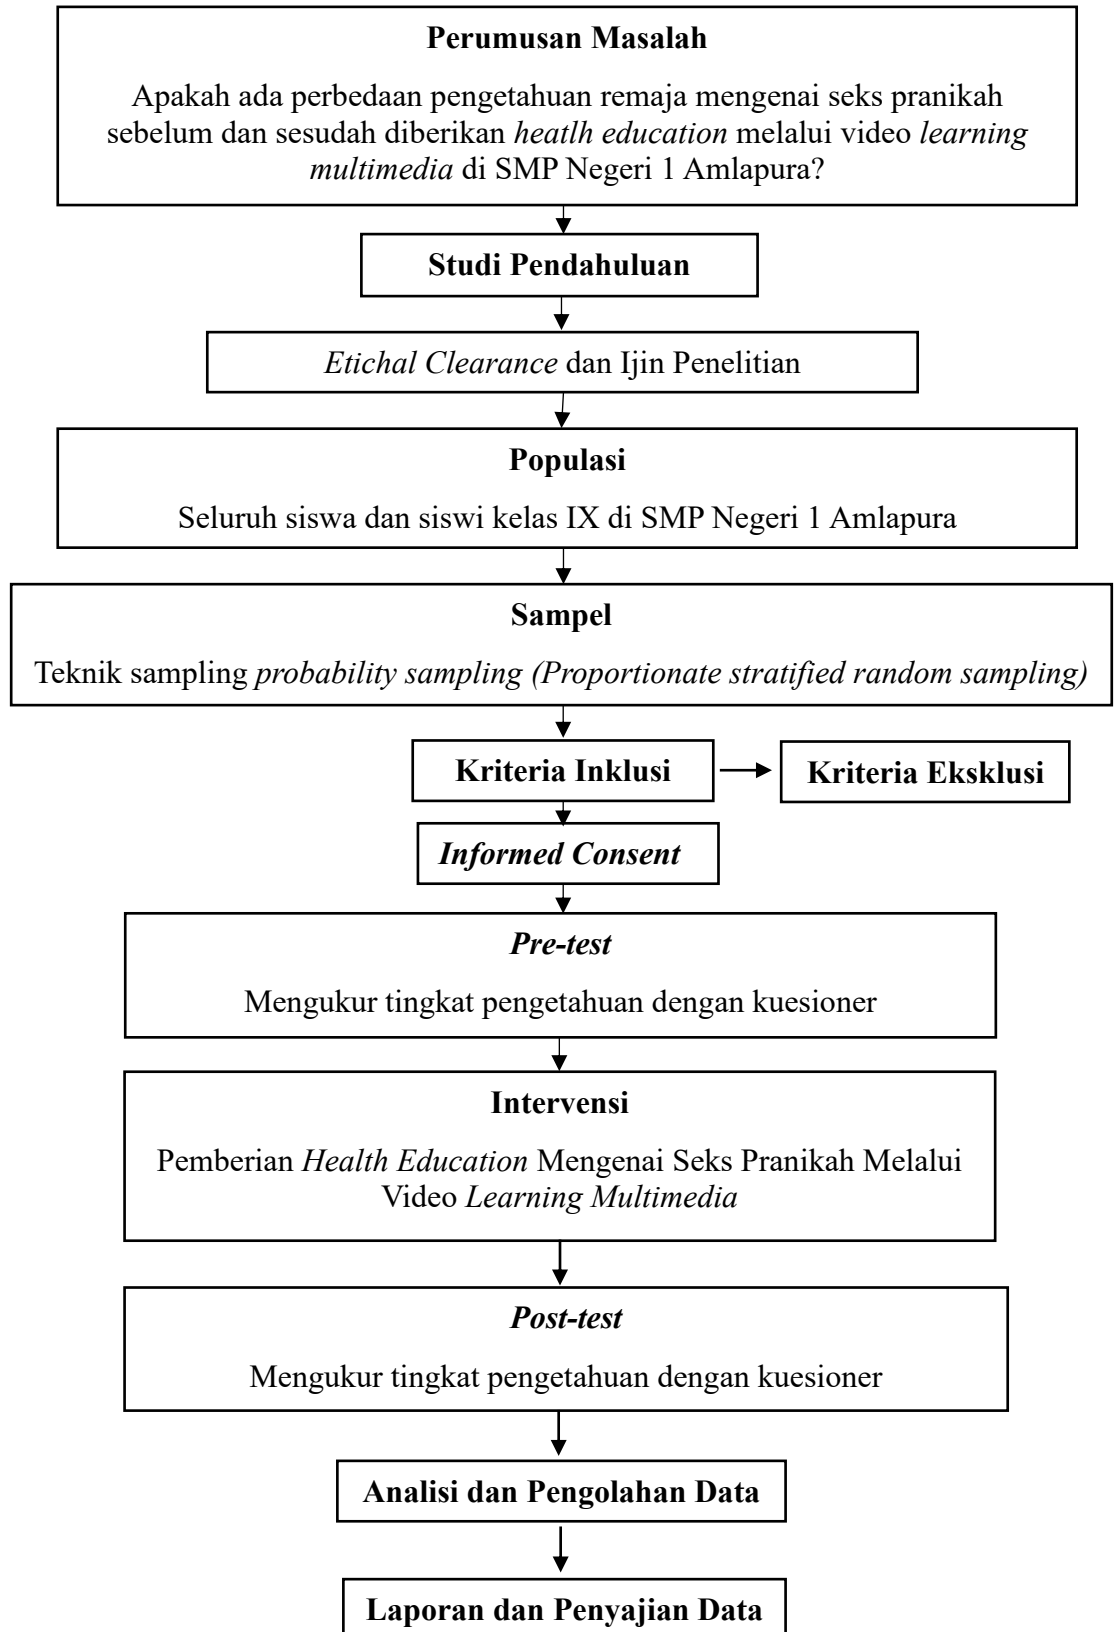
Perumusan Masalah

Apakah ada perbedaan pengetahuan remaja mengenai seks pranikah sebelum dan sesudah diberikan *heatlh education* melalui video *learning multimedia* di SMP Negeri 1 Amlapura?

Studi Pendahuluan

*Etichal Clearance* dan Ijin Penelitian

Populasi

Seluruh siswa dan siswi kelas IX di SMP Negeri 1 Amlapura

Sampel

Teknik sampling *probability sampling (Proportionate stratified random sampling)*

Kriteria Inklusi

Kriteria Eksklusi

*Informed Consent*

*Pre-test*

Mengukur tingkat pengetahuan dengan kuesioner

Intervensi

Pemberian *Health Education* Mengenai Seks Pranikah Melalui Video *Learning Multimedia*

*Post-test*

Mengukur tingkat pengetahuan dengan kuesioner

Analisi dan Pengolahan Data

Laporan dan Penyajian Data